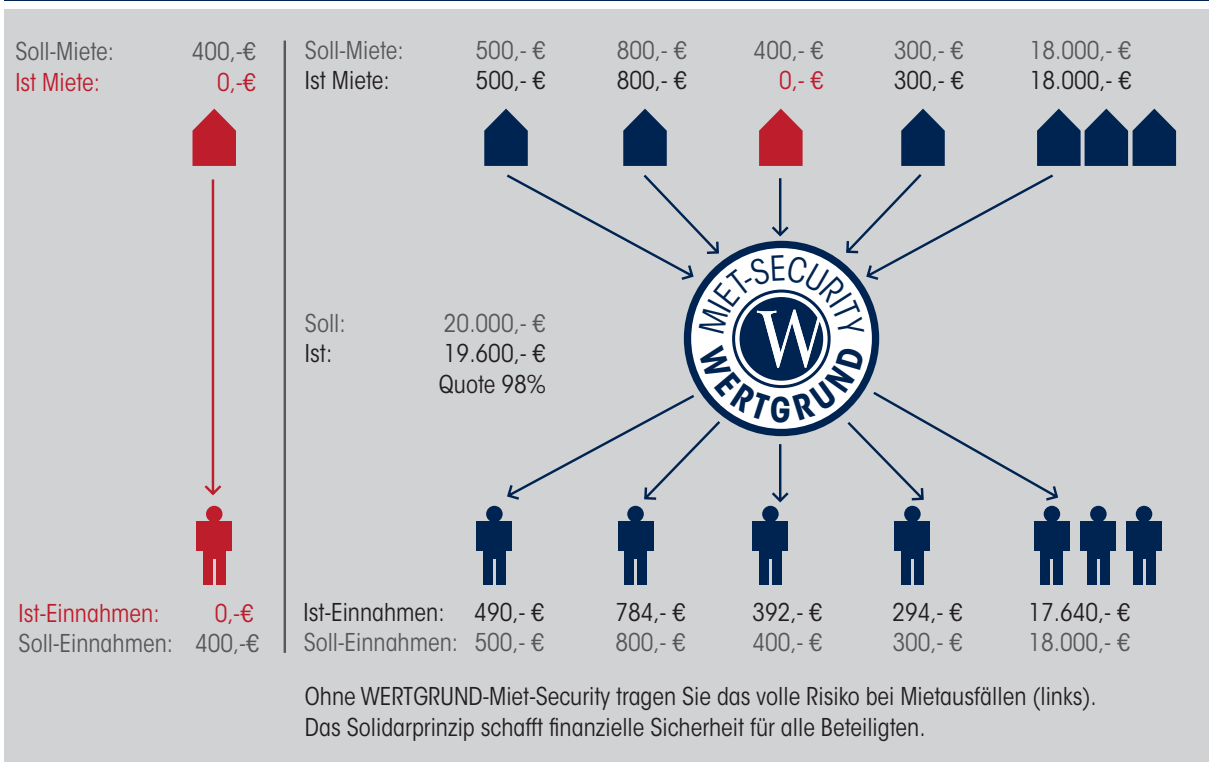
Soll-Miete: 400,-€
Ist Miete: 0,-€

Ist-Einnahmen: 0,-€
Soll-Einnahmen: 400,-€

| | | | | | |
|---|---|---|---|---|---|
| Soll-Miete: | 500,- € | 800,- € | 400,- € | 300,- € | 18.000,- € |
| Ist Miete: | 500,- € | 800,- € | 0,- € | 300,- € | 18.000,- € |

Soll: 20.000,- €
Ist: 19.600,- €
Quote 98%

MIET-SECURITY
W
WERTGRUND

| | | | | | |
|---|---|---|---|---|---|
| Ist-Einnahmen: | 490,- € | 784,- € | 392,- € | 294,- € | 17.640,- € |
| Soll-Einnahmen: | 500,- € | 800,- € | 400,- € | 300,- € | 18.000,- € |

Ohne WERTGRUND-Miet-Security tragen Sie das volle Risiko bei Mietausfällen (links). Das Solidarprinzip schafft finanzielle Sicherheit für alle Beteiligten.